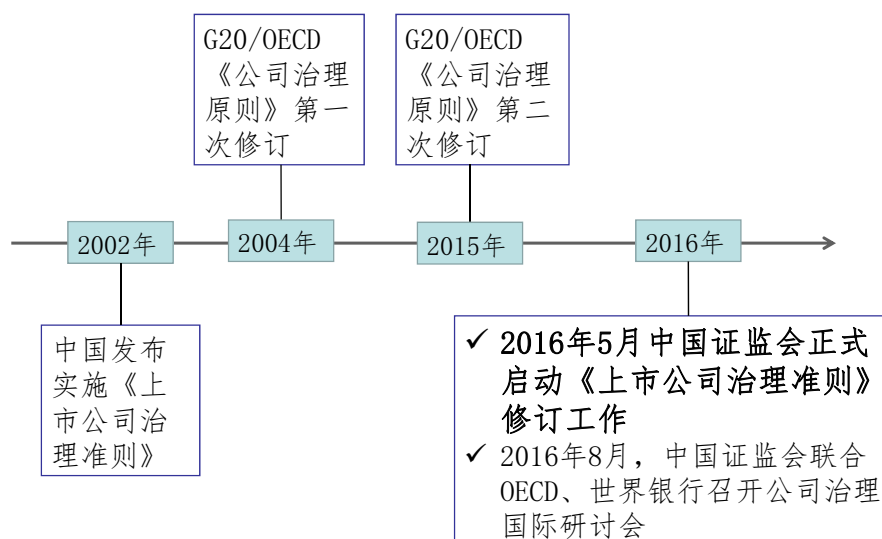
G20/OECD《公司治理原则》第一次修订

G20/OECD《公司治理原则》第二次修订

2002年

2004年

2015年

2016年

中国发布实施《上市公司治理准则》

✓ 2016年5月中国证监会正式启动《上市公司治理准则》修订工作

✓ 2016年8月，中国证监会联合OECD、世界银行召开公司治理国际研讨会